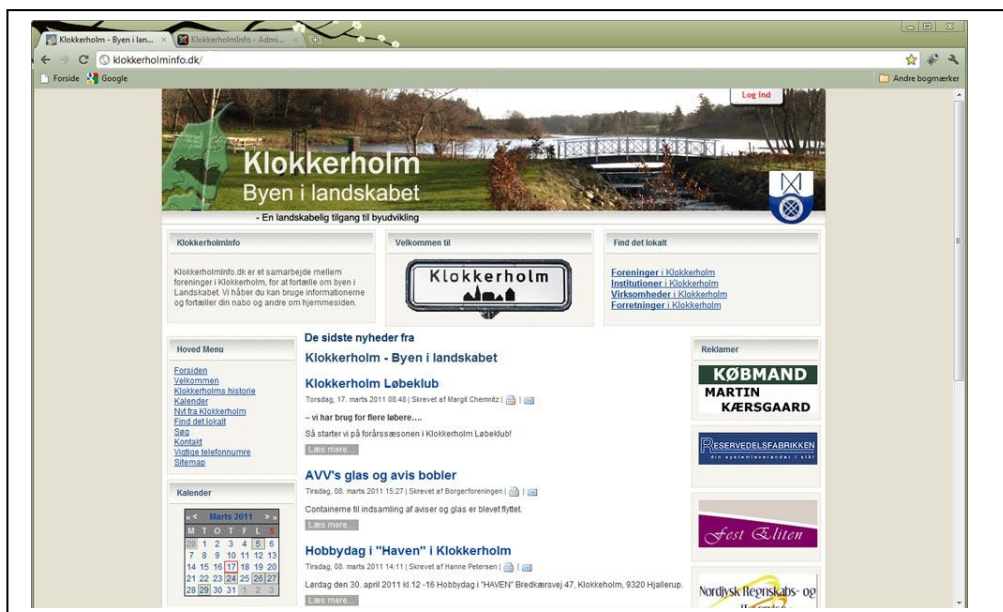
Klokkerholm - Byen i lan... × KlokkerholmInfo - Admi... ×

klokkerholminfo.dk/

Forside Google

Andre bogmærker

Log ind

Klokkerholm
Byen i landskabet

- En landskabelig tilgang til byudvikling

KlokkerholmInfo

Klokkerholminfo.dk er et samarbejde mellem foreninger i Klokkerholm, for at fortælle om byen i Landskabet. Vi håber du kan bruge informationerne og fortæller din nabo og andre om hjemmesiden.

Velkommen til

Klokkerholm

Find det lokalt

Foreninger i Klokkerholm
Institutioner i Klokkerholm
Virksomheder i Klokkerholm
Forretninger i Klokkerholm

Hoved Menu

Forsiden
Velkommen
Klokkerholms historie
Kalender
Nyt fra Klokkerholm
Find det lokalt
Søg
Kontakt
Vigtige telefonnumre
Sitemap

Kalender

| < < | | Marts 2011 | | | > | > > |
|---|---|---|---|---|---|---|
| M | T | O | T | F | L | S |
| 28 | 1 | 2 | 3 | 4 | 5 | 6 |
| 7 | 8 | 9 | 10 | 11 | 12 | 13 |
| 14 | 15 | 16 | 17 | 18 | 19 | 20 |
| 21 | 22 | 23 | 24 | 25 | 26 | 27 |
| 28 | 29 | 30 | 31 | 1 | 2 | 3 |

De sidste nyheder fra
Klokkerholm - Byen i landskabet

Klokkerholm Løbeklub
Torsdag, 17. marts 2011 08:48 | Skrevet af Margit Chemnitz |

– vi har brug for flere løbere....

Så starter vi på forårssæsonen i Klokkerholm Løbeklub!

Læs mere...

AVV's glas og avis bobler
Tirsdag, 08. marts 2011 15:27 | Skrevet af Borgerforeningen |

Containerne til indsamling af aviser og glas er blevet flyttet.

Læs mere...

Hobbydag i "Haven" i Klokkerholm
Tirsdag, 08. marts 2011 14:11 | Skrevet af Hanne Petersen |

Lørdag den 30. april 2011 kl.12 -16 Hobbydag i "HAVEN" Bredkærsvej 47, Klokkeholm, 9320 Hjallerup.

Læs mere...

Reklamer

KØBMAND
MARTIN
KÆRSGAARD

RESERVEDELSFABRIKKEN
din systemleverandør i stål

Fest Eliten

Nordjysk Regnskabs- og
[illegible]